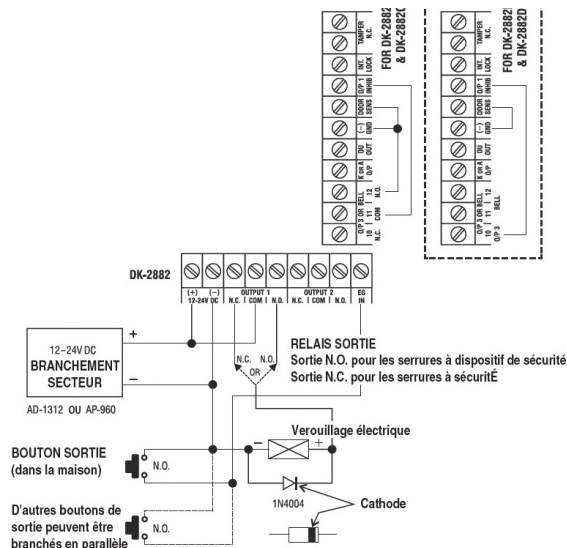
FOR DK-2882C & DK-2882C

TAMPER N.C.

INT. LOCK

O/P 1 INHIB

DOOR SENS

(–) GND

DU OUT

K OR A O/P

BELL 12 N.O.

OR BELL 11 COM

O/P 3 10 N.C.

FOR DK-2882D & DK-2882D

TAMPER N.C.

INT. LOCK

O/P 1 INHIB

DOOR SENS

(–) GND

DU OUT

K OR A O/P

12 BELL

OR BELL 11

O/P 3 10

DK-2882

(+) (–) 12-24V DC

OUTPUT 1 N.C. | COM | N.O.

OUTPUT 2 N.C. | COM | N.O.

EG IN

+

–

12–24V DC
BRANCHEMENT SECTEUR

AD-1312 OU AP-960

N.C. N.O.
OR

RELAIS SORTIE
Sortie N.O. pour les serrures à dispositif de sécurité
Sortie N.C. pour les serrures à sécuritÉ

Verouillage électrique

– +

BOUTON SORTIE
(dans la maison)

N.O.

1N4004

Cathode

D'autres boutons de sortie peuvent être branchés en parallèle

N.O.